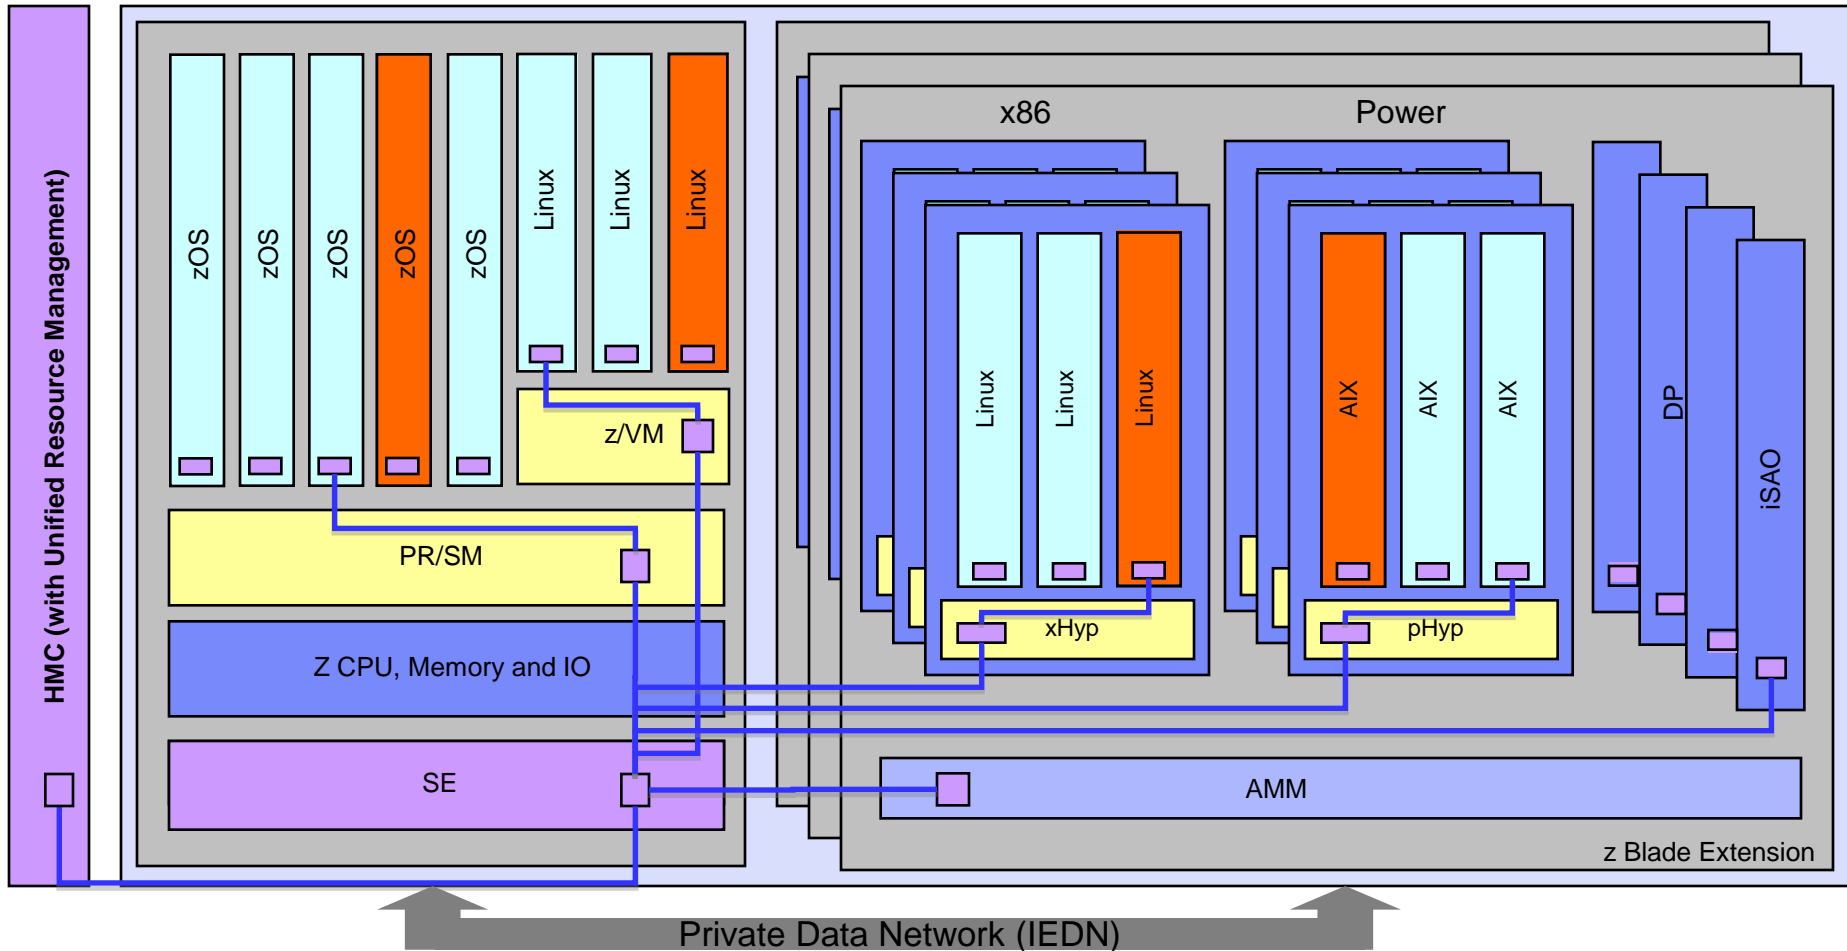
HMC (with Unified Resource Management)

zOS
zOS
zOS
zOS
zOS
Linux
Linux
Linux
z/VM
PR/SM
Z CPU, Memory and IO
SE

x86
Power
Linux
Linux
Linux
xHyp
AIX
AIX
AIX
pHyp
DP
iSAO
AMM
z Blade Extension

Private Data Network (IEDN)